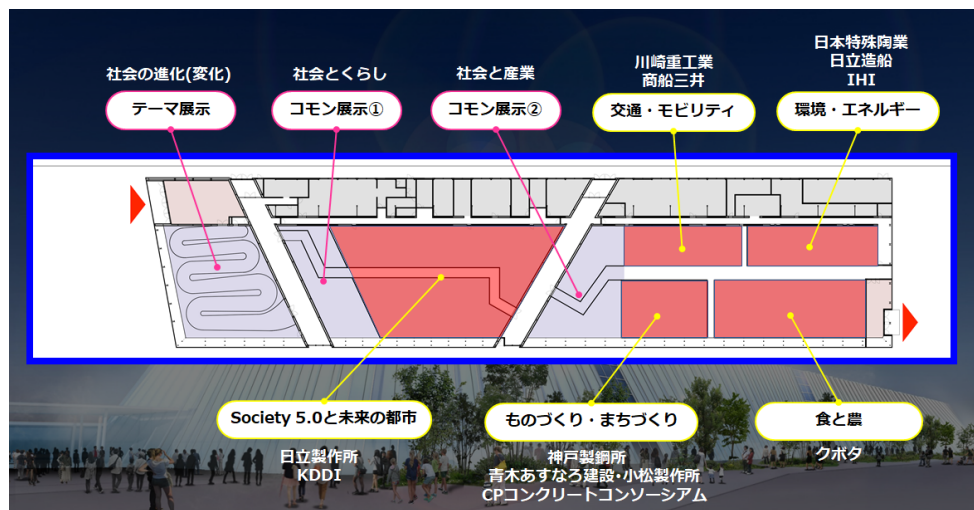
社会の進化(変化)
テーマ展示

社会とくらし
コモン展示①

社会と産業
コモン展示②

川崎重工業
商船三井
交通・モビリティ

日本特殊陶業
日立造船
IHI
環境・エネルギー

Society 5.0と未来の都市
日立製作所
KDDI

ものづくり・まちづくり
神戸製鋼所
青木あすなろ建設・小松製作所
CPコンクリートコンソーシアム

食と農
クボタ